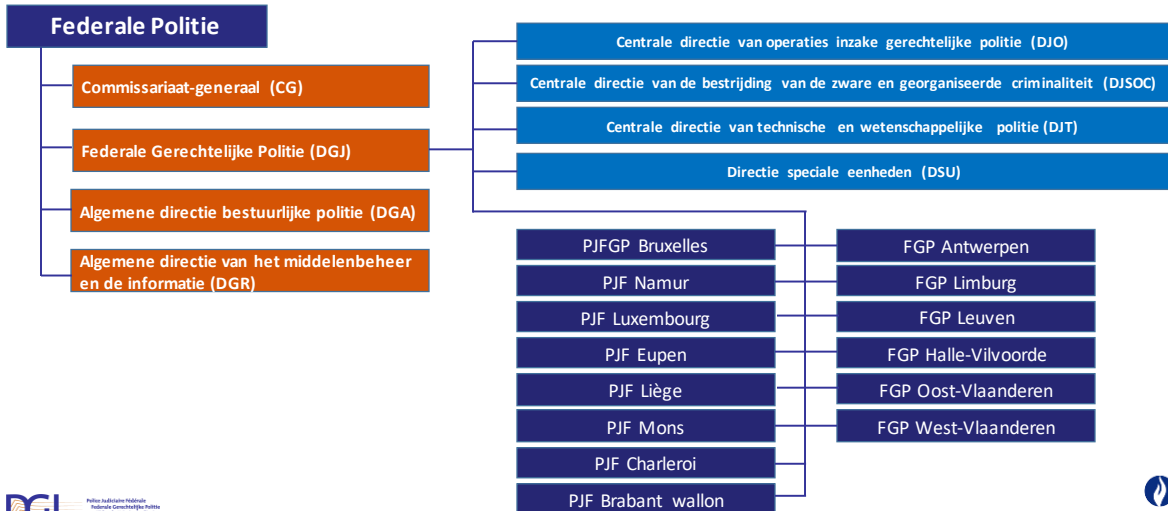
Federale Politie

Commissariaat-generaal (CG)

Federale Gerechtelijke Politie (DGJ)

Algemene directie bestuurlijke politie (DGA)

Algemene directie van het middelenbeheer en de informatie (DGR)

Centrale directie van operaties inzake gerechtelijke politie (DJO)

Centrale directie van de bestrijding van de zware en georganiseerde criminaliteit (DJSOC)

Centrale directie van technische en wetenschappelijke politie (DJT)

Directie speciale eenheden (DSU)

PJFGP Bruxelles

PJF Namur

PJF Luxembourg

PJF Eupen

PJF Liège

PJF Mons

PJF Charleroi

PJF Brabant wallon

FGP Antwerpen

FGP Limburg

FGP Leuven

FGP Halle-Vilvoorde

FGP Oost-Vlaanderen

FGP West-Vlaanderen

DGJ Police Judiciaire Fédérale Federale Gerechtelijke Politie